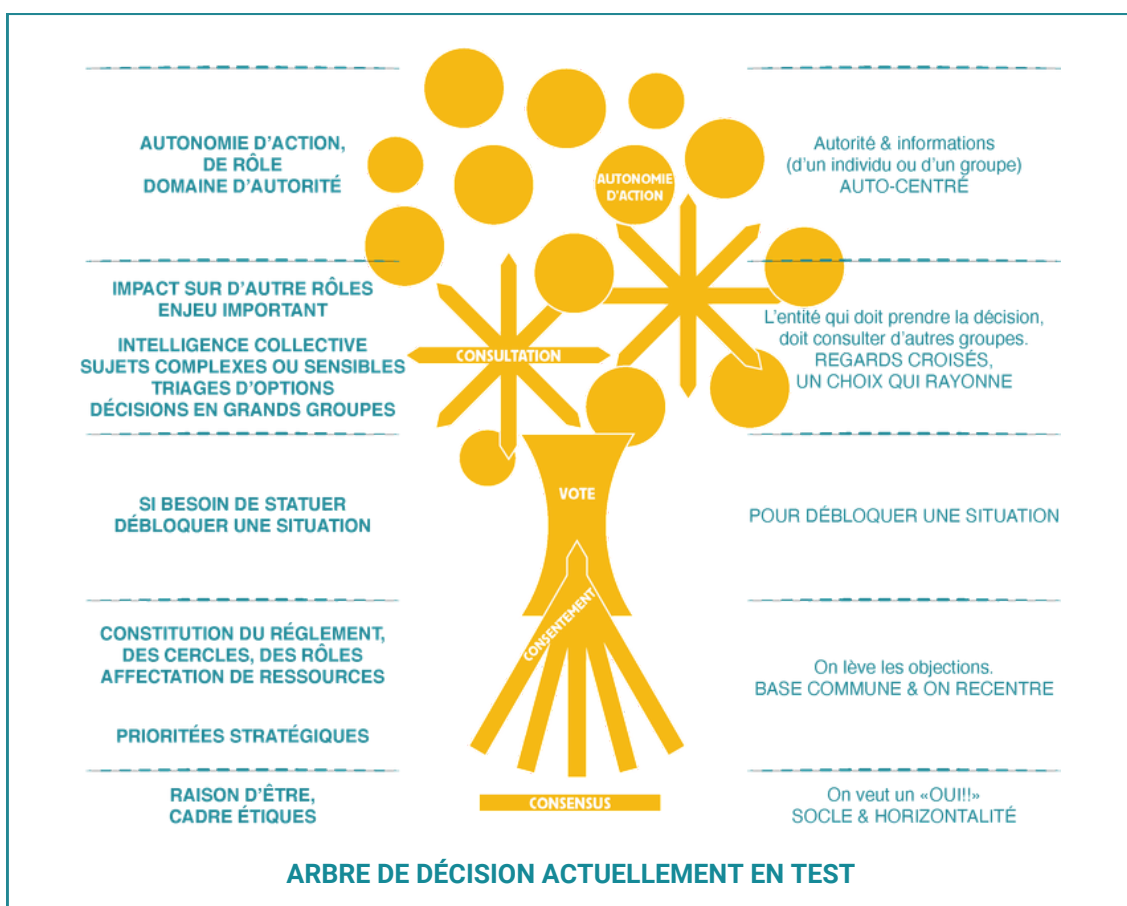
AUTONOMIE D'ACTION, DE RÔLE DOMAINE D'AUTORITÉ

AUTONOMIE D'ACTION

Autorité & informations (d'un individu ou d'un groupe) AUTO-CENTRÉ

IMPACT SUR D'AUTRE RÔLES ENJEU IMPORTANT

INTELLIGENCE COLLECTIVE SUJETS COMPLEXES OU SENSIBLES TRIAGES D'OPTIONS DÉCISIONS EN GRANDS GROUPES

CONSULTATION

L'entité qui doit prendre la décision, doit consulter d'autres groupes. REGARDS CROISÉS, UN CHOIX QUI RAYONNE

SI BESOIN DE STATUER DÉBLOQUER UNE SITUATION

VOTE

POUR DÉBLOQUER UNE SITUATION

CONSTITUTION DU RÉGLEMENT, DES CERCLES, DES RÔLES AFFECTATION DE RESSOURCES

PRIORITÉES STRATÉGIQUES

CONSENTEMENT

On lève les objections. BASE COMMUNE & ON RECENTRE

RAISON D'ÊTRE, CADRE ÉTIQUES

CONSENSUS

On veut un «OUI!!» SOCLE & HORIZONTALITÉ

ARBRE DE DÉCISION ACTUELLEMENT EN TEST